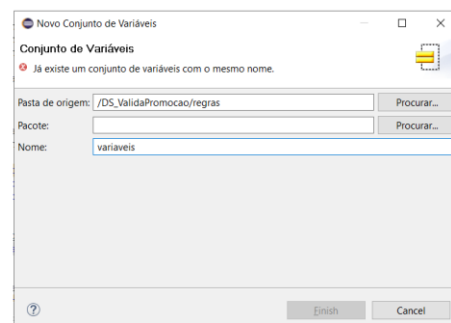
Novo Conjunto de Variáveis

Conjunto de Variáveis
Já existe um conjunto de variáveis com o mesmo nome.

Pasta de origem: /DS_ValidaPromocao/regras
Procurar...

Pacote:
Procurar...

Nome: variaveis

?

Finish
Cancel